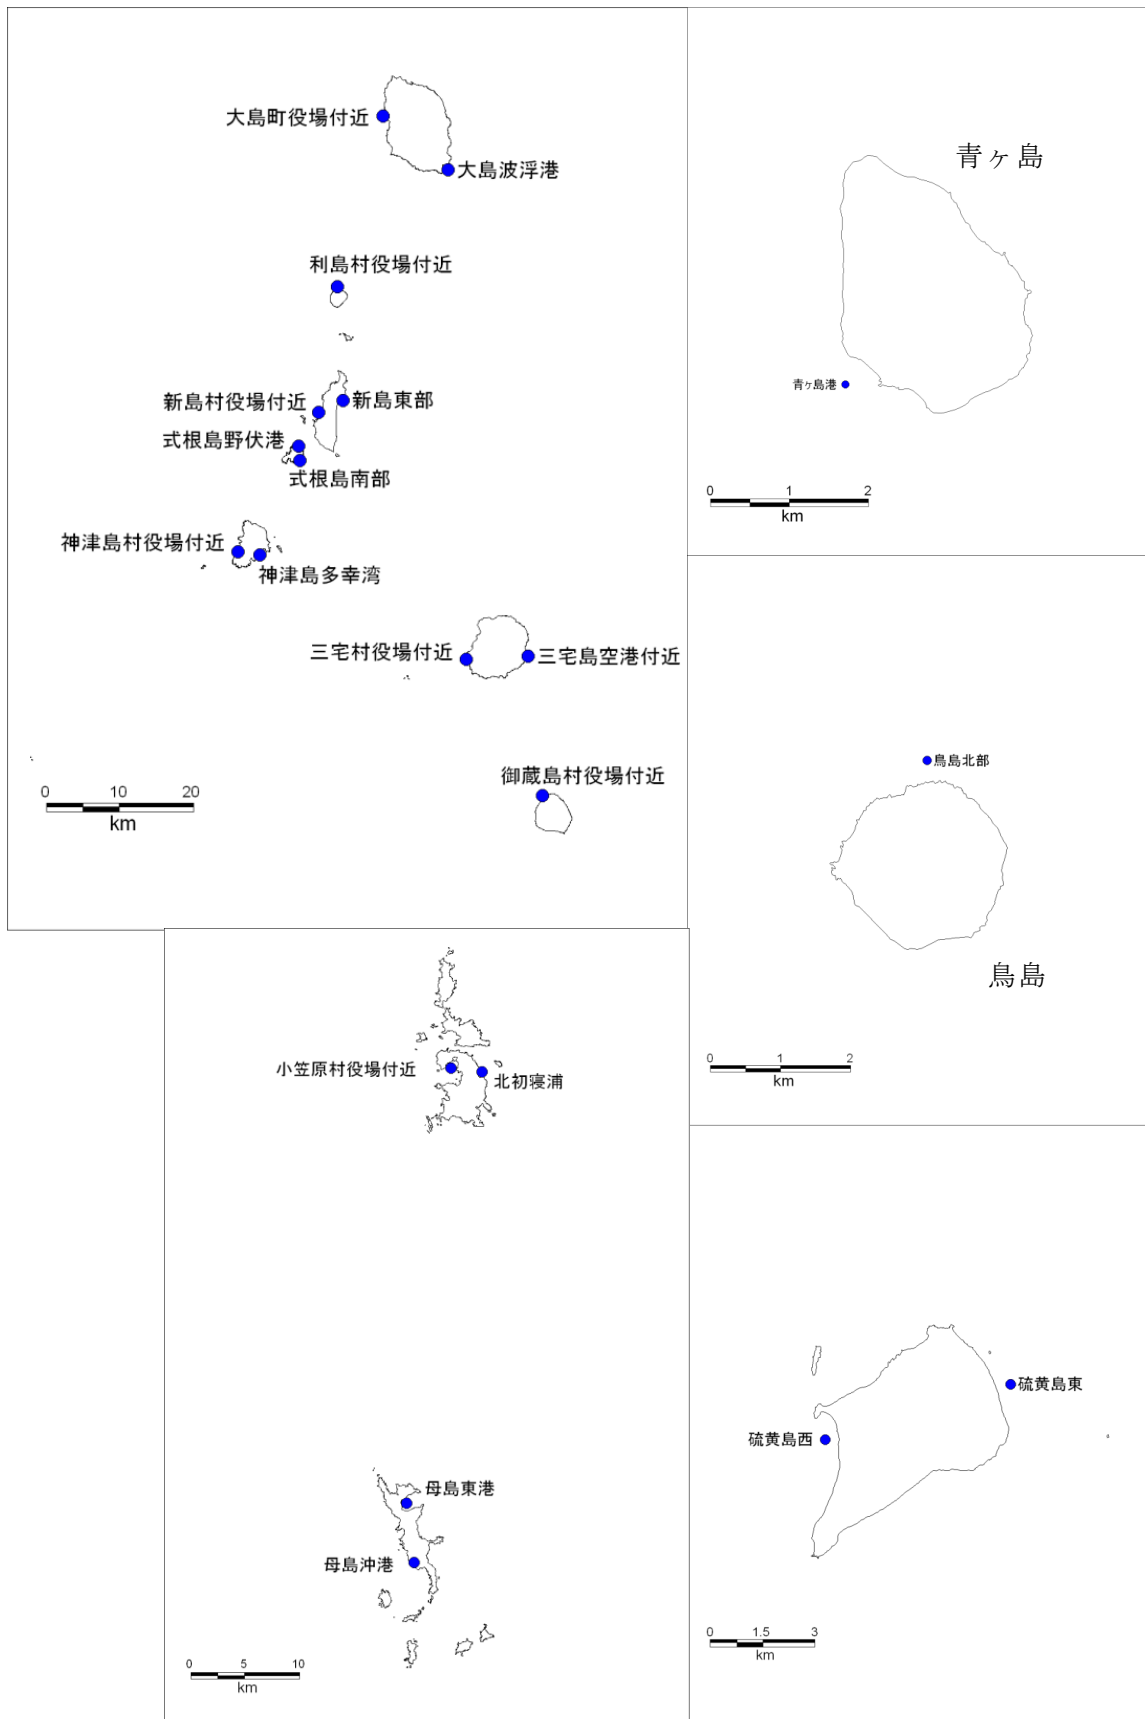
大島町役場付近
大島波浮港
利島村役場付近
新島村役場付近
新島東部
式根島野伏港
式根島南部
神津島村役場付近
神津島多幸湾
三宅村役場付近
三宅島空港付近
御蔵島村役場付近
0 10 20
km

青ヶ島
青ヶ島港
0 1 2
km

鳥島北部
鳥島
0 1 2
km

小笠原村役場付近
北初寝浦
母島東港
母島沖港
0 5 10
km

硫黄島東
硫黄島西
0 1.5 3
km